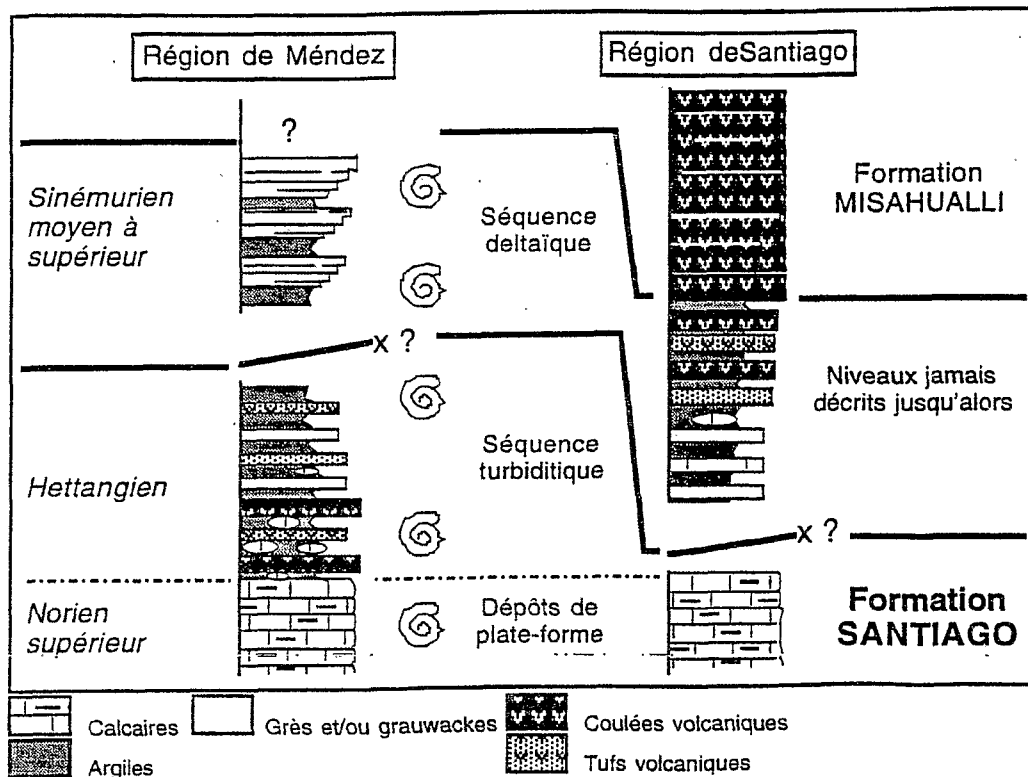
Région de Méndez

Région deSantiago

?

Sinémurien moyen à supérieur

Séquence deltaïque

Formation MISAHUALLI

x ?

Niveaux jamais décrits jusqu'alors

Hettangien

Séquence turbiditique

x ?

Norien supérieur

Dépôts de plate-forme

Formation SANTIAGO

Calcaires

Grès et/ou grauwackes

Coulées volcaniques

Argiles

Tufs volcaniques